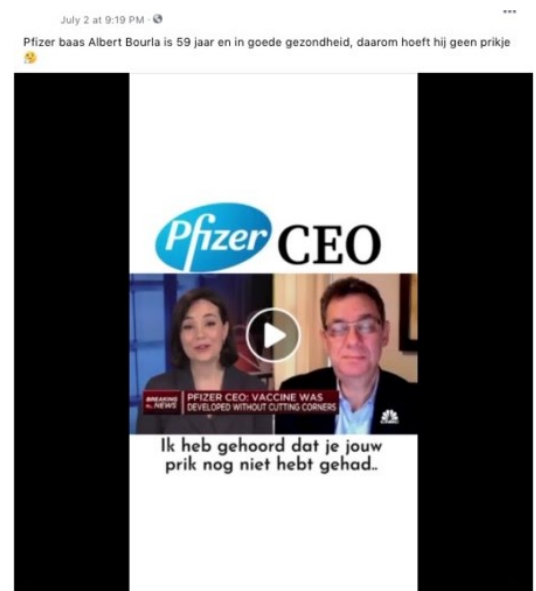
July 2 at 9:19 PM · 

Pfizer baas Albert Bourla is 59 jaar en in goede gezondheid, daarom hoeft hij geen prikje 🤔

Pfizer CEO

BREAKING NEWS

PFIZER CEO: VACCINE WAS DEVELOPED WITHOUT CUTTING CORNERS

Ik heb gehoord dat je jouw prik nog niet hebt gehad..